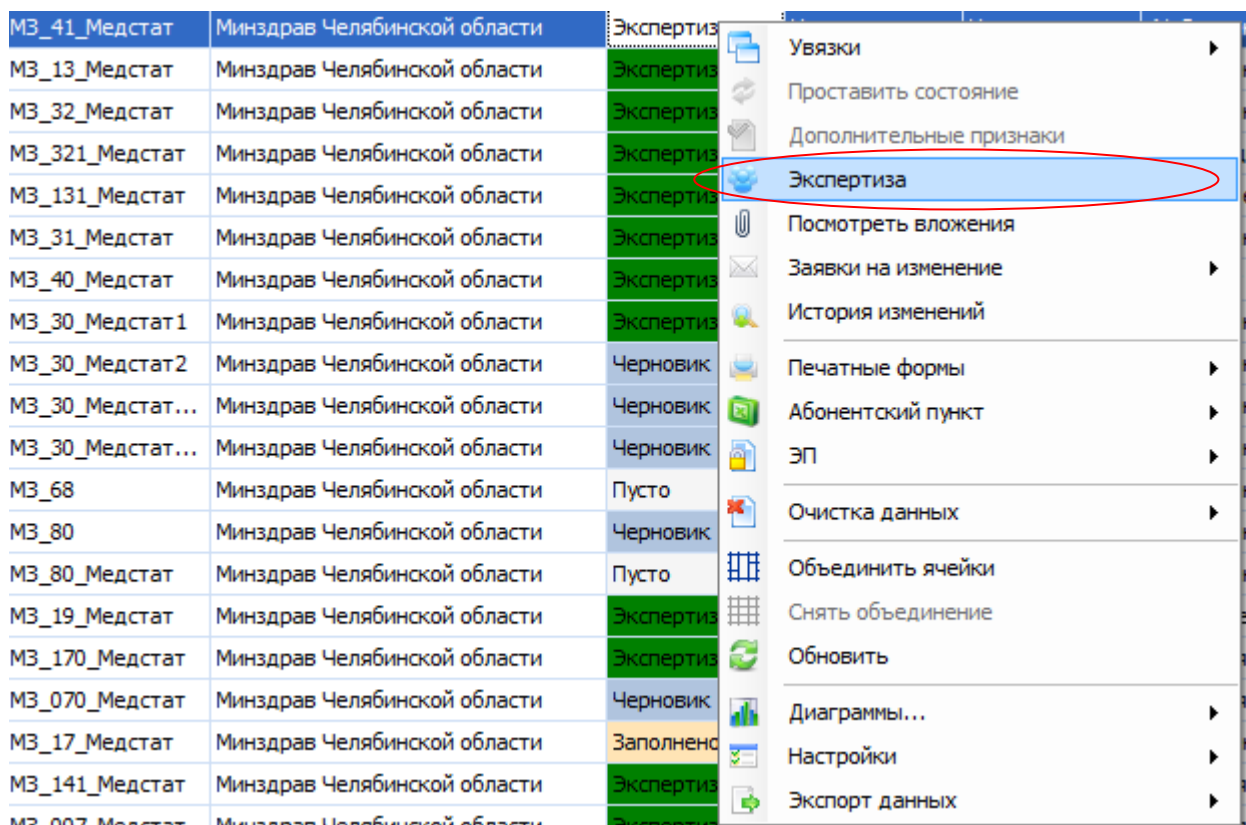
| | | |
|---|---|---|
| МЗ_41_Медстат | Минздрав Челябинской области | Экспертиз |
| МЗ_13_Медстат | Минздрав Челябинской области | Экспертиз |
| МЗ_32_Медстат | Минздрав Челябинской области | Экспертиз |
| МЗ_321_Медстат | Минздрав Челябинской области | Экспертиз |
| МЗ_131_Медстат | Минздрав Челябинской области | Экспертиз |
| МЗ_31_Медстат | Минздрав Челябинской области | Экспертиз |
| МЗ_40_Медстат | Минздрав Челябинской области | Экспертиз |
| МЗ_30_Медстат1 | Минздрав Челябинской области | Экспертиз |
| МЗ_30_Медстат2 | Минздрав Челябинской области | Черновик |
| МЗ_30_Медстат... | Минздрав Челябинской области | Черновик |
| МЗ_30_Медстат... | Минздрав Челябинской области | Черновик |
| МЗ_68 | Минздрав Челябинской области | Пусто |
| МЗ_80 | Минздрав Челябинской области | Черновик |
| МЗ_80_Медстат | Минздрав Челябинской области | Пусто |
| МЗ_19_Медстат | Минздрав Челябинской области | Экспертиз |
| МЗ_170_Медстат | Минздрав Челябинской области | Экспертиз |
| МЗ_070_Медстат | Минздрав Челябинской области | Черновик |
| МЗ_17_Медстат | Минздрав Челябинской области | Заполненс |
| МЗ_141_Медстат | Минздрав Челябинской области | Экспертиз |
| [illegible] | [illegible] | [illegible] |

Увязки
Проставить состояние
Дополнительные признаки
Экспертиза
Посмотреть вложения
Заявки на изменение
История изменений
Печатные формы
Абонентский пункт
ЭП
Очистка данных
Объединить ячейки
Снять объединение
Обновить
Диаграммы...
Настройки
Экспорт данных